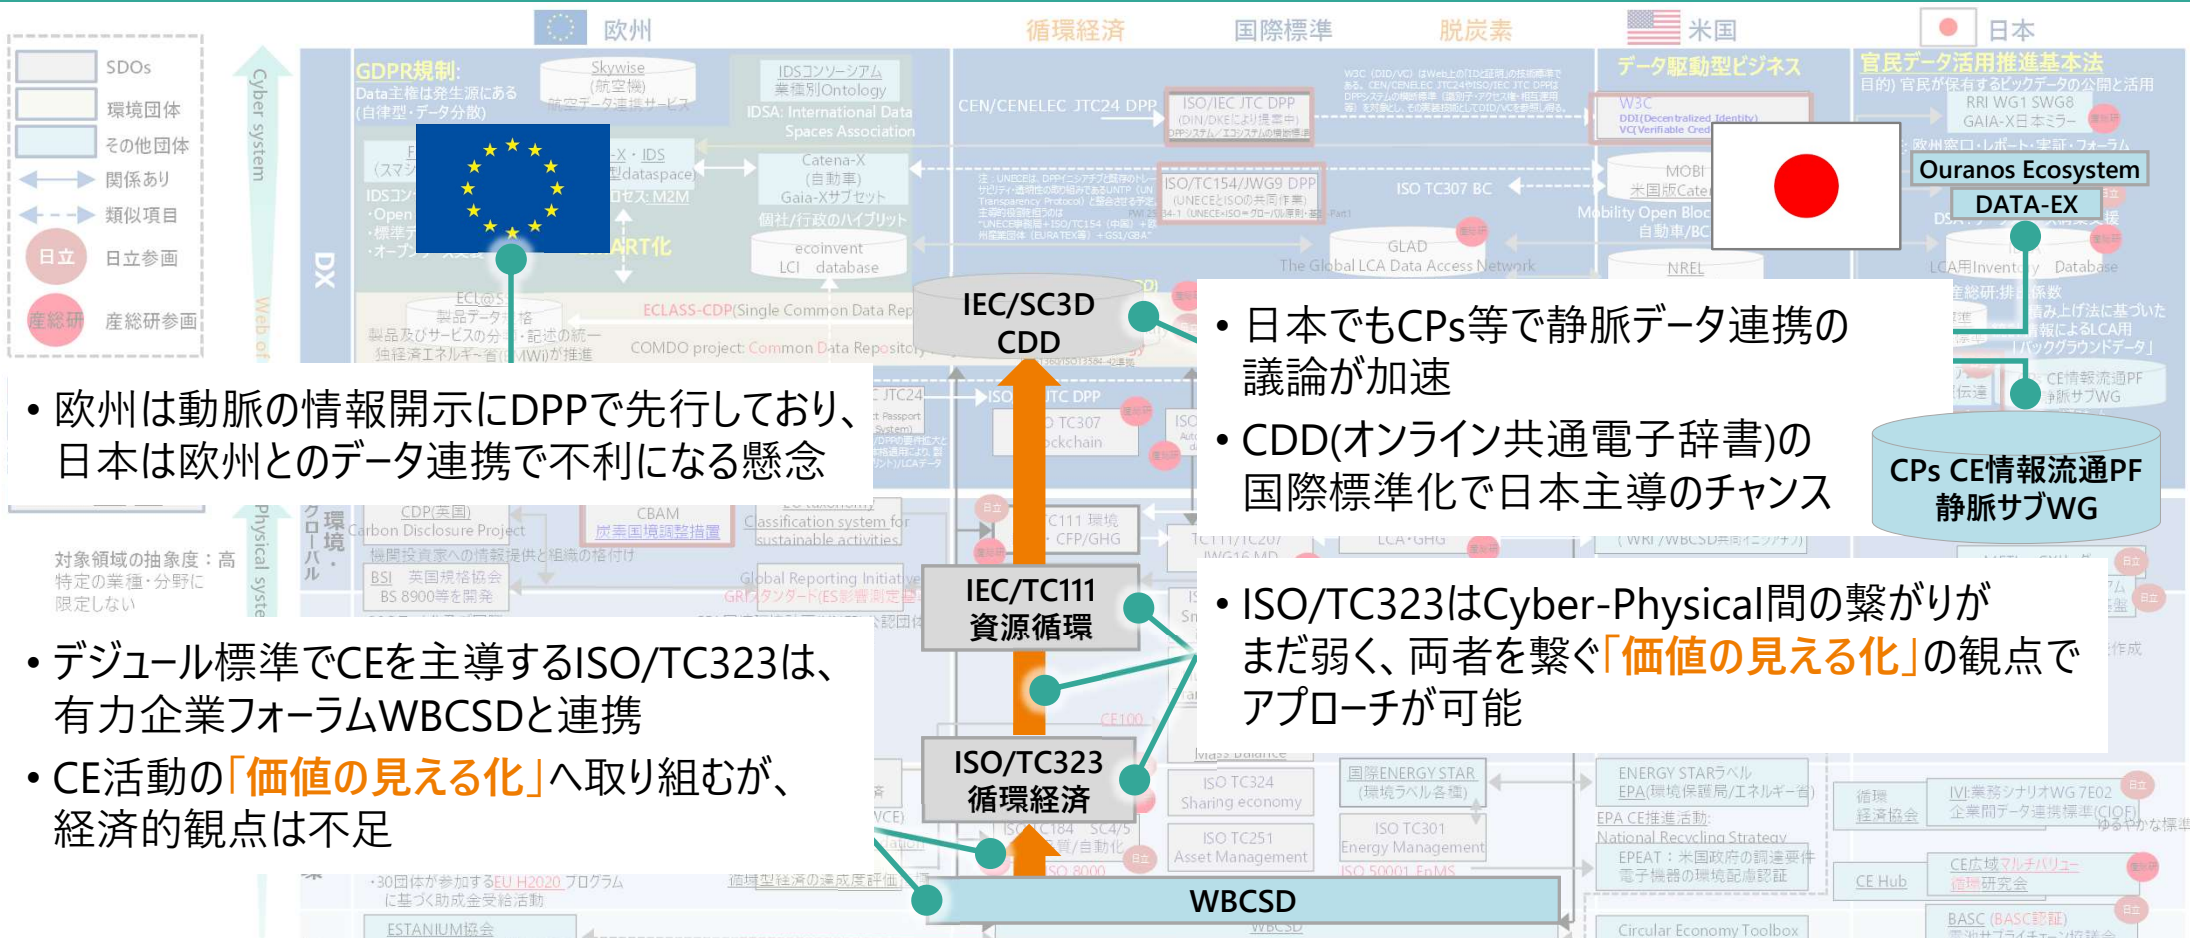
欧州　循環経済　国際標準　脱炭素　米国　日本

SDOs
環境団体
その他団体
関係あり
類似項目
日立　日立参画
産総研　産総研参画

GDPR規制:
Data主権は発生源にある(自律型・データ分散)

Cyber system

DX

IEC/SC3D
CDD

Ouranos Ecosystem
DATA-EX

• 日本でもCPs等で静脈データ連携の議論が加速
• CDD(オンライン共通電子辞書)の国際標準化で日本主導のチャンス

• 欧州は動脈の情報開示にDPPで先行しており、日本は欧州とのデータ連携で不利になる懸念

CPs CE情報流通PF
静脈サブWG

IEC/TC111
資源循環

• ISO/TC323はCyber-Physical間の繋がりがまだ弱く、両者を繋ぐ「価値の見える化」の観点でアプローチが可能

• デジュール標準でCEを主導するISO/TC323は、有力企業フォーラムWBCSDと連携
• CE活動の「価値の見える化」へ取り組むが、経済的観点は不足

ISO/TC323
循環経済

WBCSD